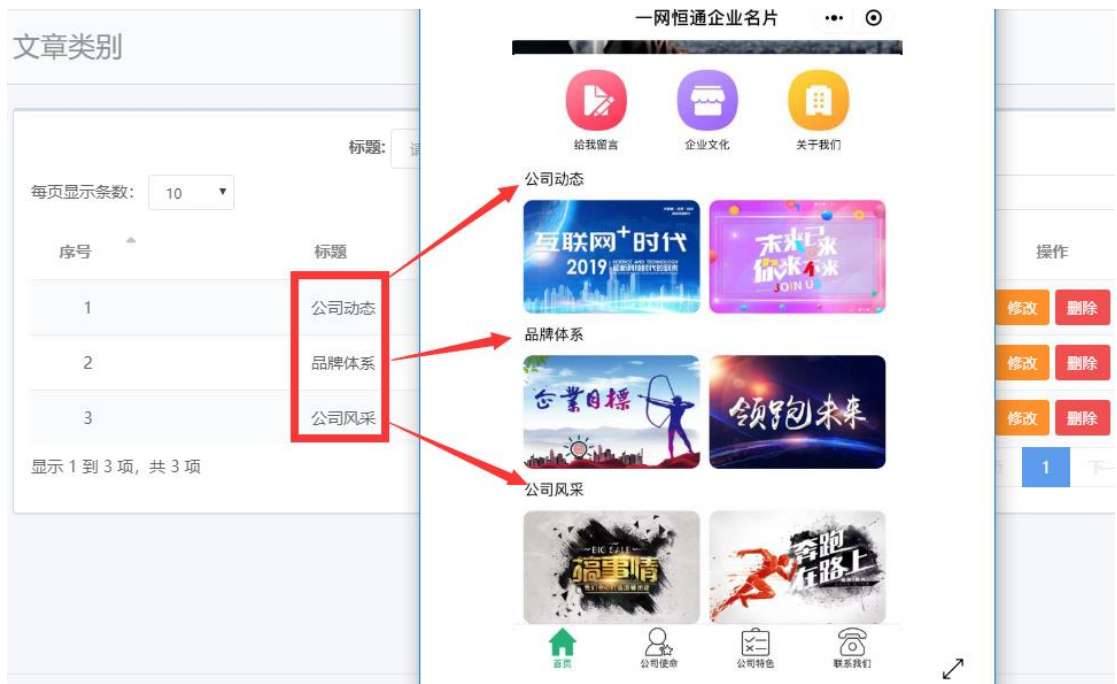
文章类别

标题:

每页显示条数: 10

| 序号 | 标题 | 操作 |
|---|---|---|
| 1 | 公司动态 | 修改 删除 |
| 2 | 品牌体系 | 修改 删除 |
| 3 | 公司风采 | 修改 删除 |

显示 1 到 3 项, 共 3 项

1 下一

一网恒通企业名片

给我留言 企业文化 关于我们

公司动态

互联网$^+$时代 2019

未来已来 你来不来 JOIN US

品牌体系

企業目標

领跑未来

公司风采

搞事情

奔跑在路上

首页 公司使命 公司特色 联系我们